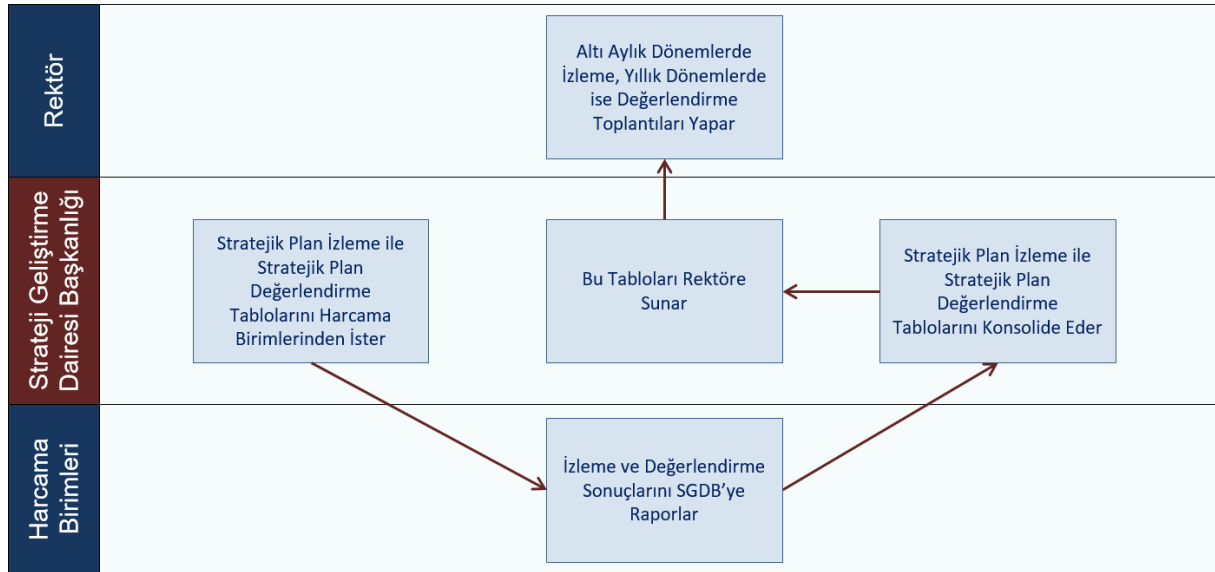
Rektör

Altı Aylık Dönemlerde İzleme, Yıllık Dönemlerde ise Değerlendirme Toplantıları Yapar

Strateji Geliştirme Dairesi Başkanlığı

Stratejik Plan İzleme ile Stratejik Plan Değerlendirme Tablolarını Harcama Birimlerinden İster

Bu Tabloları Rektöre Sunar

Stratejik Plan İzleme ile Stratejik Plan Değerlendirme Tablolarını Konsolide Eder

Harcama Birimleri

İzleme ve Değerlendirme Sonuçlarını SGDB'ye Raporlar